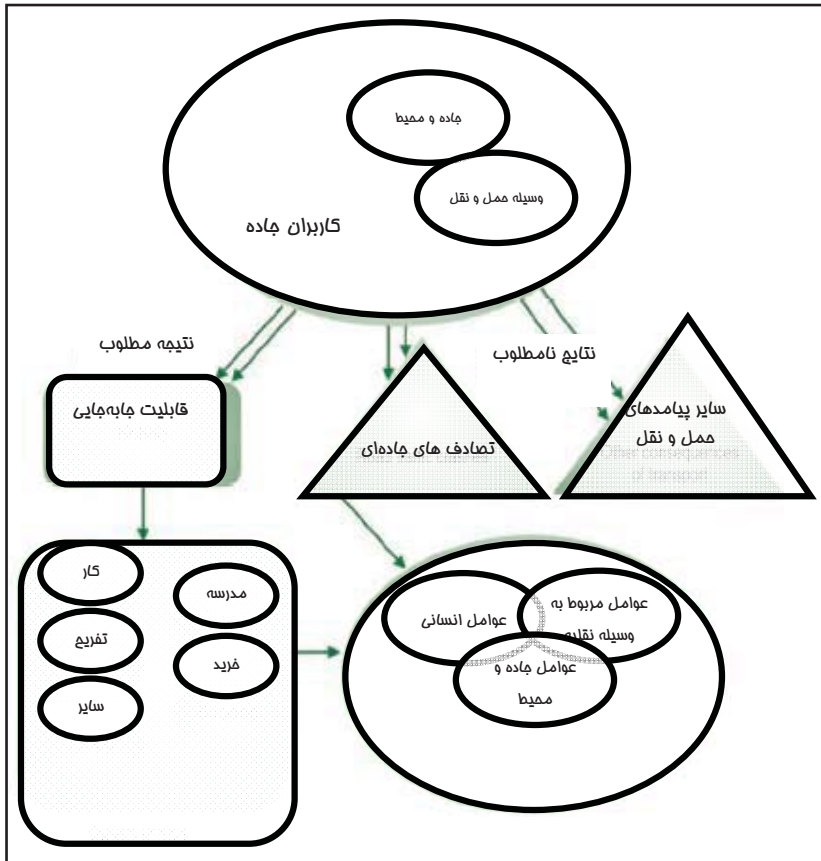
جاده و محیط

وسیله حمل و نقل

کاربران جاده

نتیجه مطلوب

نتایج نامطلوب

قابلیت جابه‌جایی

تصادف های جاده‌ای

سایر پیامدهای حمل و نقل

Other consequences of transport

کار

مدرسه

تفریح

خرید

سایر

عوامل انسانی

عوامل مربوط به وسیله نقلیه

عوامل جاده و محیط